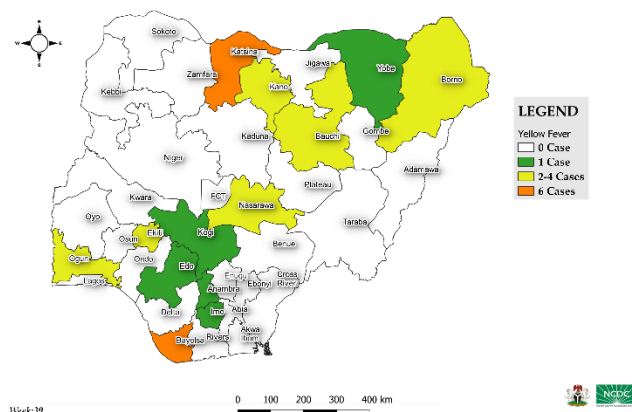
N
W E
S

Sokoto
Katsina
Zamfara
Kebbi
Jigawa
Yobe
Borno
Kano
Kaduna
Bauchi
Gombe
Niger
FCT
Plateau
Adamawa
Kwara
Nasarawa
Oyo
Osun
Ekiti
Kogi
Taraba
Benue
Ogun
Ondo
Lagos
Edo
Enugu
Ebonyi
Cross River
Anambra
Imo
Abia
Delta
Akwa Ibom
Bayelsa
Rivers

LEGEND
Yellow Fever
0 Case
1 Case
2-4 Cases
6 Cases

0 100 200 300 400 km

NCDC